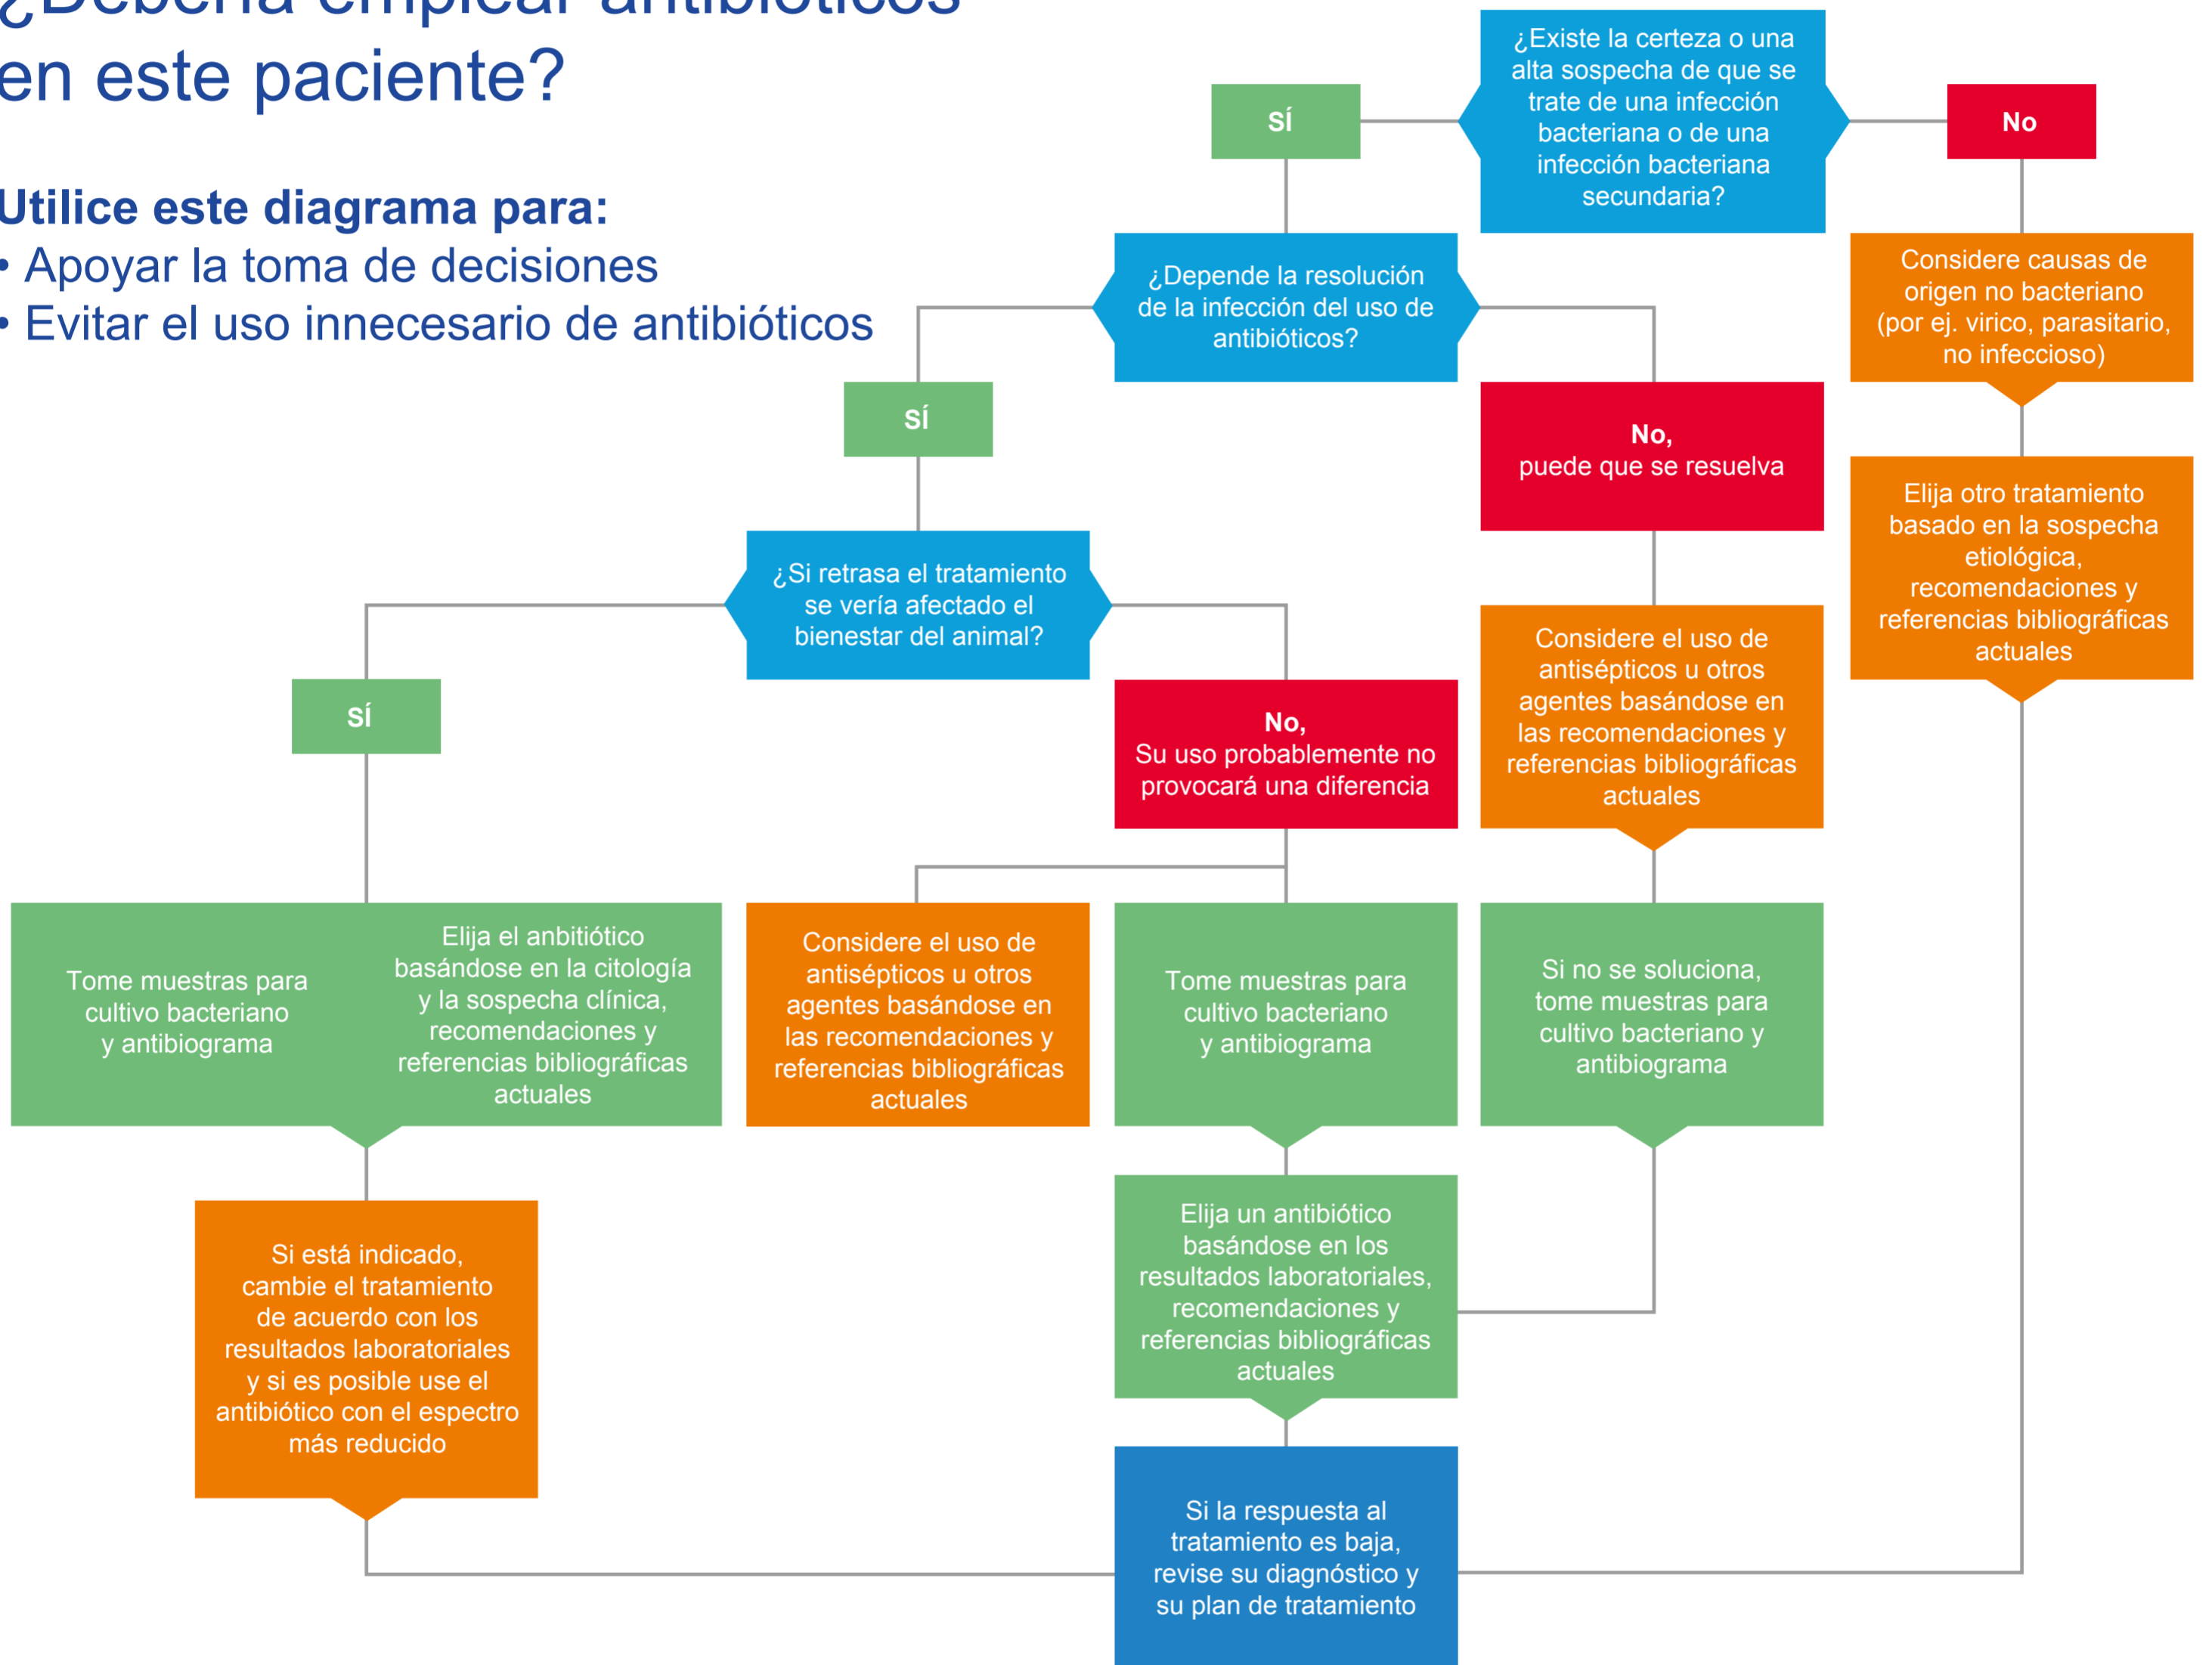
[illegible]
en este paciente?

Utilice este diagrama para:
• Apoyar la toma de decisiones
• Evitar el uso innecesario de antibióticos

¿Existe la certeza o una alta sospecha de que se trate de una infección bacteriana o de una infección bacteriana secundaria?

Sí

No

Considere causas de origen no bacteriano (por ej. virico, parasitario, no infeccioso)

Elija otro tratamiento basado en la sospecha etiológica, recomendaciones y referencias bibliográficas actuales

¿Depende la resolución de la infección del uso de antibióticos?

Sí

No, puede que se resuelva

Considere el uso de antisépticos u otros agentes basándose en las recomendaciones y referencias bibliográficas actuales

Si no se soluciona, tome muestras para cultivo bacteriano y antibiograma

¿Si retrasa el tratamiento se vería afectado el bienestar del animal?

Sí

No, Su uso probablemente no provocará una diferencia

Tome muestras para cultivo bacteriano y antibiograma

Elija el anbitiótico basándose en la citología y la sospecha clínica, recomendaciones y referencias bibliográficas actuales

Considere el uso de antisépticos u otros agentes basándose en las recomendaciones y referencias bibliográficas actuales

Tome muestras para cultivo bacteriano y antibiograma

Si está indicado, cambie el tratamiento de acuerdo con los resultados laboratoriales y si es posible use el antibiótico con el espectro más reducido

Elija un antibiótico basándose en los resultados laboratoriales, recomendaciones y referencias bibliográficas actuales

Si la respuesta al tratamiento es baja, revise su diagnóstico y su plan de tratamiento